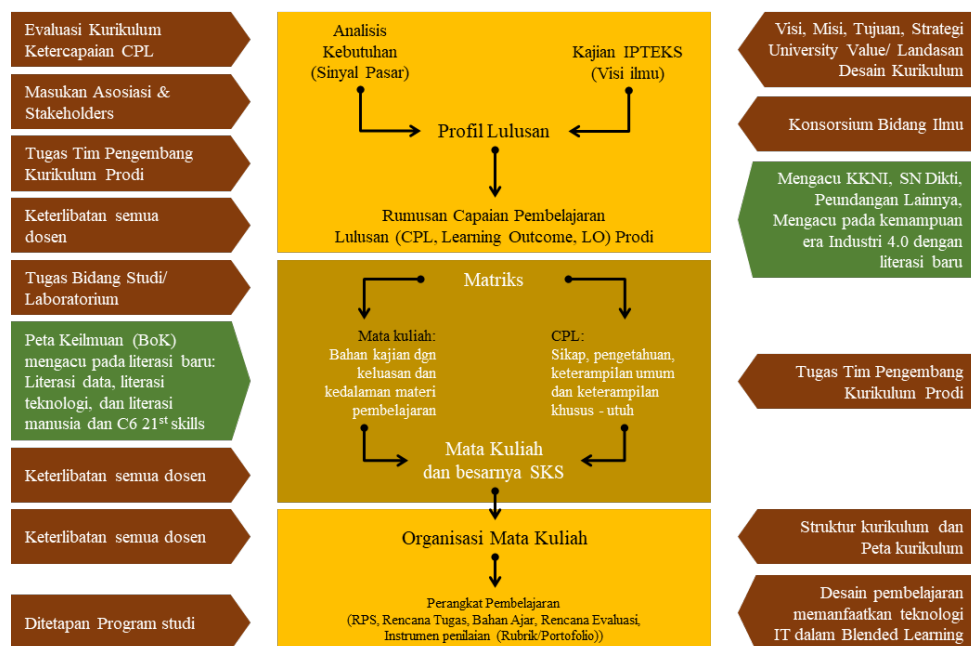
Evaluasi Kurikulum Ketercapaian CPL

Masukan Asosiasi & Stakeholders

Tugas Tim Pengembang Kurikulum Prodi

Keterlibatan semua dosen

Tugas Bidang Studi/ Laboratorium

Peta Keilmuan (BoK) mengacu pada literasi baru: Literasi data, literasi teknologi, dan literasi manusia dan C6 21$^{st}$ skills

Keterlibatan semua dosen

Keterlibatan semua dosen

Ditetapan Program studi

Analisis Kebutuhan (Sinyal Pasar)

Kajian IPTEKS (Visi ilmu)

Profil Lulusan

Rumusan Capaian Pembelajaran Lulusan (CPL, Learning Outcome, LO) Prodi

Matriks

Mata kuliah: Bahan kajian dgn keluasan dan kedalaman materi pembelajaran

CPL: Sikap, pengetahuan, keterampilan umum dan keterampilan khusus - utuh

Mata Kuliah dan besarnya SKS

Organisasi Mata Kuliah

Perangkat Pembelajaran (RPS, Rencana Tugas, Bahan Ajar, Rencana Evaluasi, Instrumen penilaian (Rubrik/Portofolio))

Visi, Misi, Tujuan, Strategi University Value/ Landasan Desain Kurikulum

Konsorsium Bidang Ilmu

Mengacu KKNI, SN Dikti, Peundangan Lainnya, Mengacu pada kemampuan era Industri 4.0 dengan literasi baru

Tugas Tim Pengembang Kurikulum Prodi

Struktur kurikulum dan Peta kurikulum

Desain pembelajaran memanfaatkan teknologi IT dalam Blended Learning